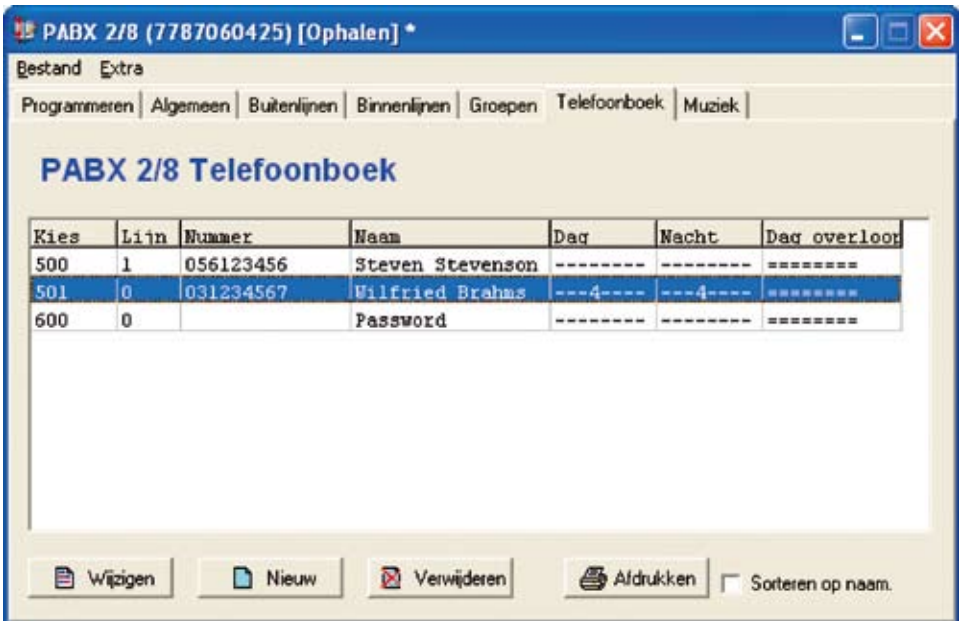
PABX 2/8 (7787060425) [Ophalen] *

Bestand Extra

Programmeren | Algemeen | Buitenlijnen | Binnenlijnen | Groepen | Telefoonboek | Muziek

PABX 2/8 Telefoonboek

| Kies | Lijn | Nummer | Naam | Dag | Nacht | Dag overloop |
|---|---|---|---|---|---|---|
| 500 | 1 | 056123456 | Steven Stevenson | -------- | -------- | ======== |
| 501 | 0 | 031234567 | Wilfried Brahms | ---4---- | ---4---- | ======== |
| 600 | 0 | | Password | -------- | -------- | ======== |

Wijzigen Nieuw Verwijderen Afdrukken Sorteren op naam.